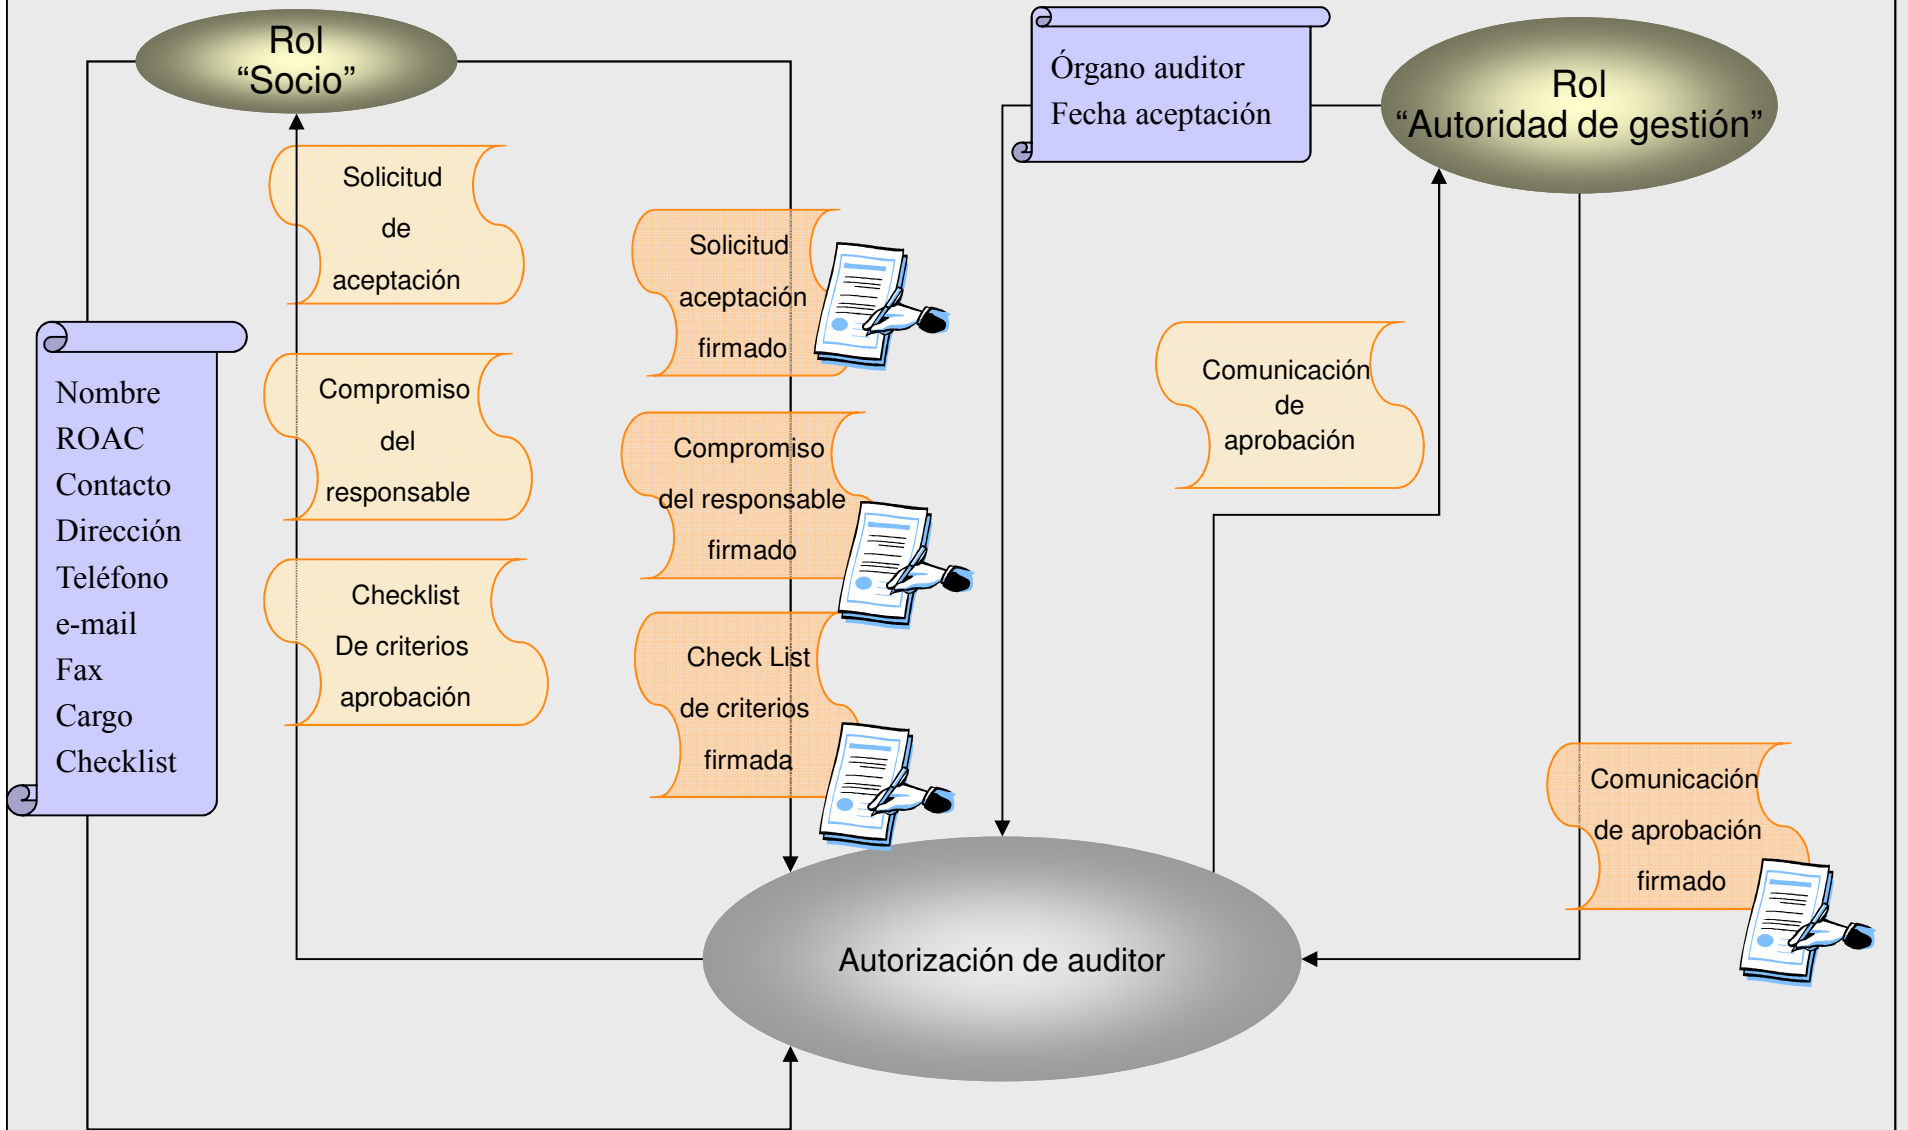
Rol
“Socio”

Órgano auditor
Fecha aceptación

Rol
“Autoridad de gestión”

Solicitud
de
aceptación

Solicitud
aceptación
firmado

Nombre
ROAC
Contacto
Dirección
Teléfono
e-mail
Fax
Cargo
Checklist

Compromiso
del
responsable

Compromiso
del responsable
firmado

Comunicación
de
aprobación

Checklist
De criterios
aprobación

Check List
de criterios
firmada

Comunicación
de aprobación
firmado

Autorización de auditor